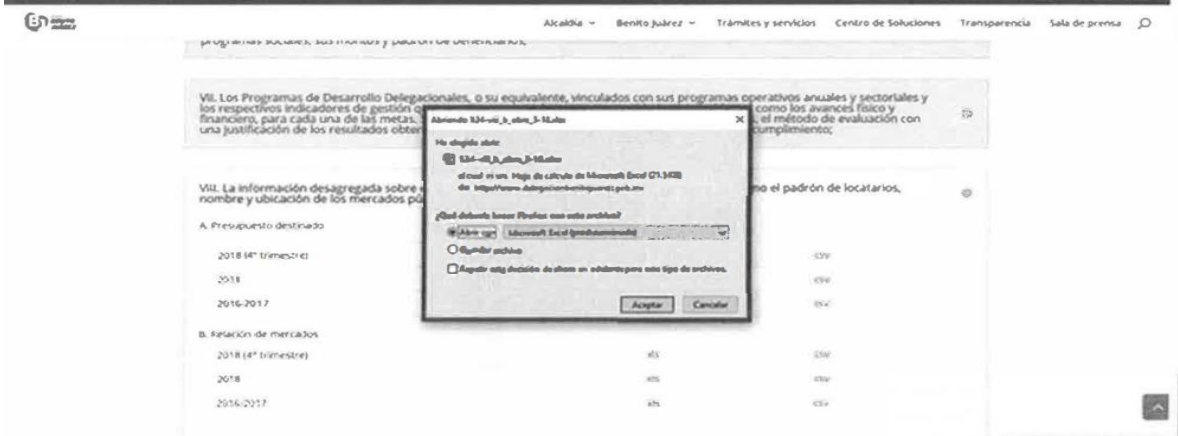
Alcaldía ⌄ Benito Juárez ⌄ Trámites y servicios Centro de Soluciones Transparencia Sala de prensa

programas sociales, sus montos y padrón de beneficiarios;

VII. Los Programas de Desarrollo Delegacionales, o su equivalente, vinculados con sus programas operativos anuales y sectoriales y los respectivos indicadores de gestión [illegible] como los avances físico y financiero, para cada una de las metas. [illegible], el método de evaluación con una justificación de los resultados obten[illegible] cumplimiento;

Abriendo 124-viii_b_obra_3-18.xlsx

Ha elegido abrir:

124-viii_b_obra_3-18.xlsx

el cual es un: Hoja de cálculo de Microsoft Excel (21.3 KB)

de: https://www.delegacionbenitojuarez.gob.mx

¿Qué debería hacer Firefox con este archivo?

Abrir con Microsoft Excel (predeterminada)

Guardar archivo

Repetir esta decisión de ahora en adelante para este tipo de archivos.

Aceptar Cancelar

VIII. La información desagregada sobre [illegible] el padrón de locatarios, nombre y ubicación de los mercados pú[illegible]

A. Presupuesto destinado

2018 (4° trimestre) csv

2018 csv

2016-2017 csv

B. Relación de mercados

2018 (4° trimestre) xls csv

2018 xls csv

2016-2017 xls csv